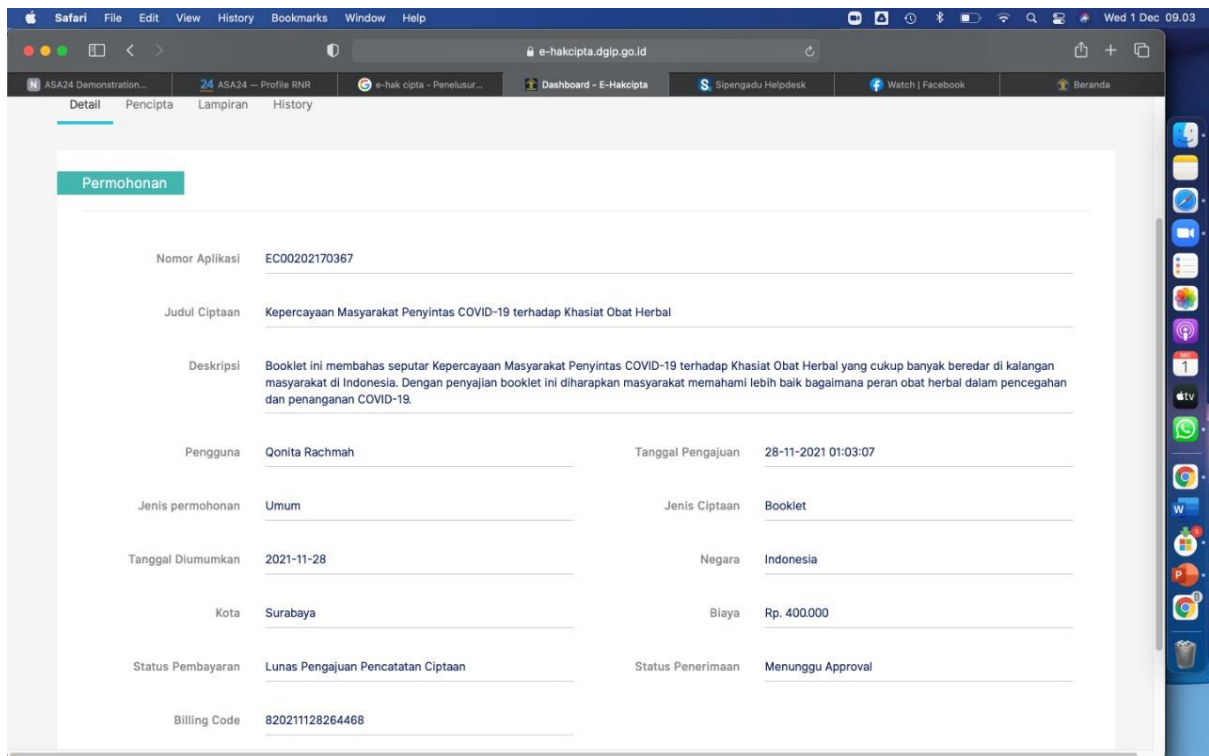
Safari File Edit View History Bookmarks Window Help

Wed 1 Dec 09.03

e-hakcipta.dgip.go.id

ASA24 Demonstration... | 24 ASA24 — Profile RNR | e-hak cipta - Penelusur... | Dashboard - E-Hakcipta | Sipengadu Helpdesk | Watch | Facebook | Beranda

Detail Pencipta Lampiran History

Permohonan

Nomor Aplikasi EC00202170367

Judul Ciptaan Kepercayaan Masyarakat Penyintas COVID-19 terhadap Khasiat Obat Herbal

Deskripsi Booklet ini membahas seputar Kepercayaan Masyarakat Penyintas COVID-19 terhadap Khasiat Obat Herbal yang cukup banyak beredar di kalangan masyarakat di Indonesia. Dengan penyajian booklet ini diharapkan masyarakat memahami lebih baik bagaimana peran obat herbal dalam pencegahan dan penanganan COVID-19.

Pengguna Qonita Rachmah

Tanggal Pengajuan 28-11-2021 01:03:07

Jenis permohonan Umum

Jenis Ciptaan Booklet

Tanggal Diumumkan 2021-11-28

Negara Indonesia

Kota Surabaya

Biaya Rp. 400.000

Status Pembayaran Lunas Pengajuan Pencatatan Ciptaan

Status Penerimaan Menunggu Approval

Billing Code 820211128264468